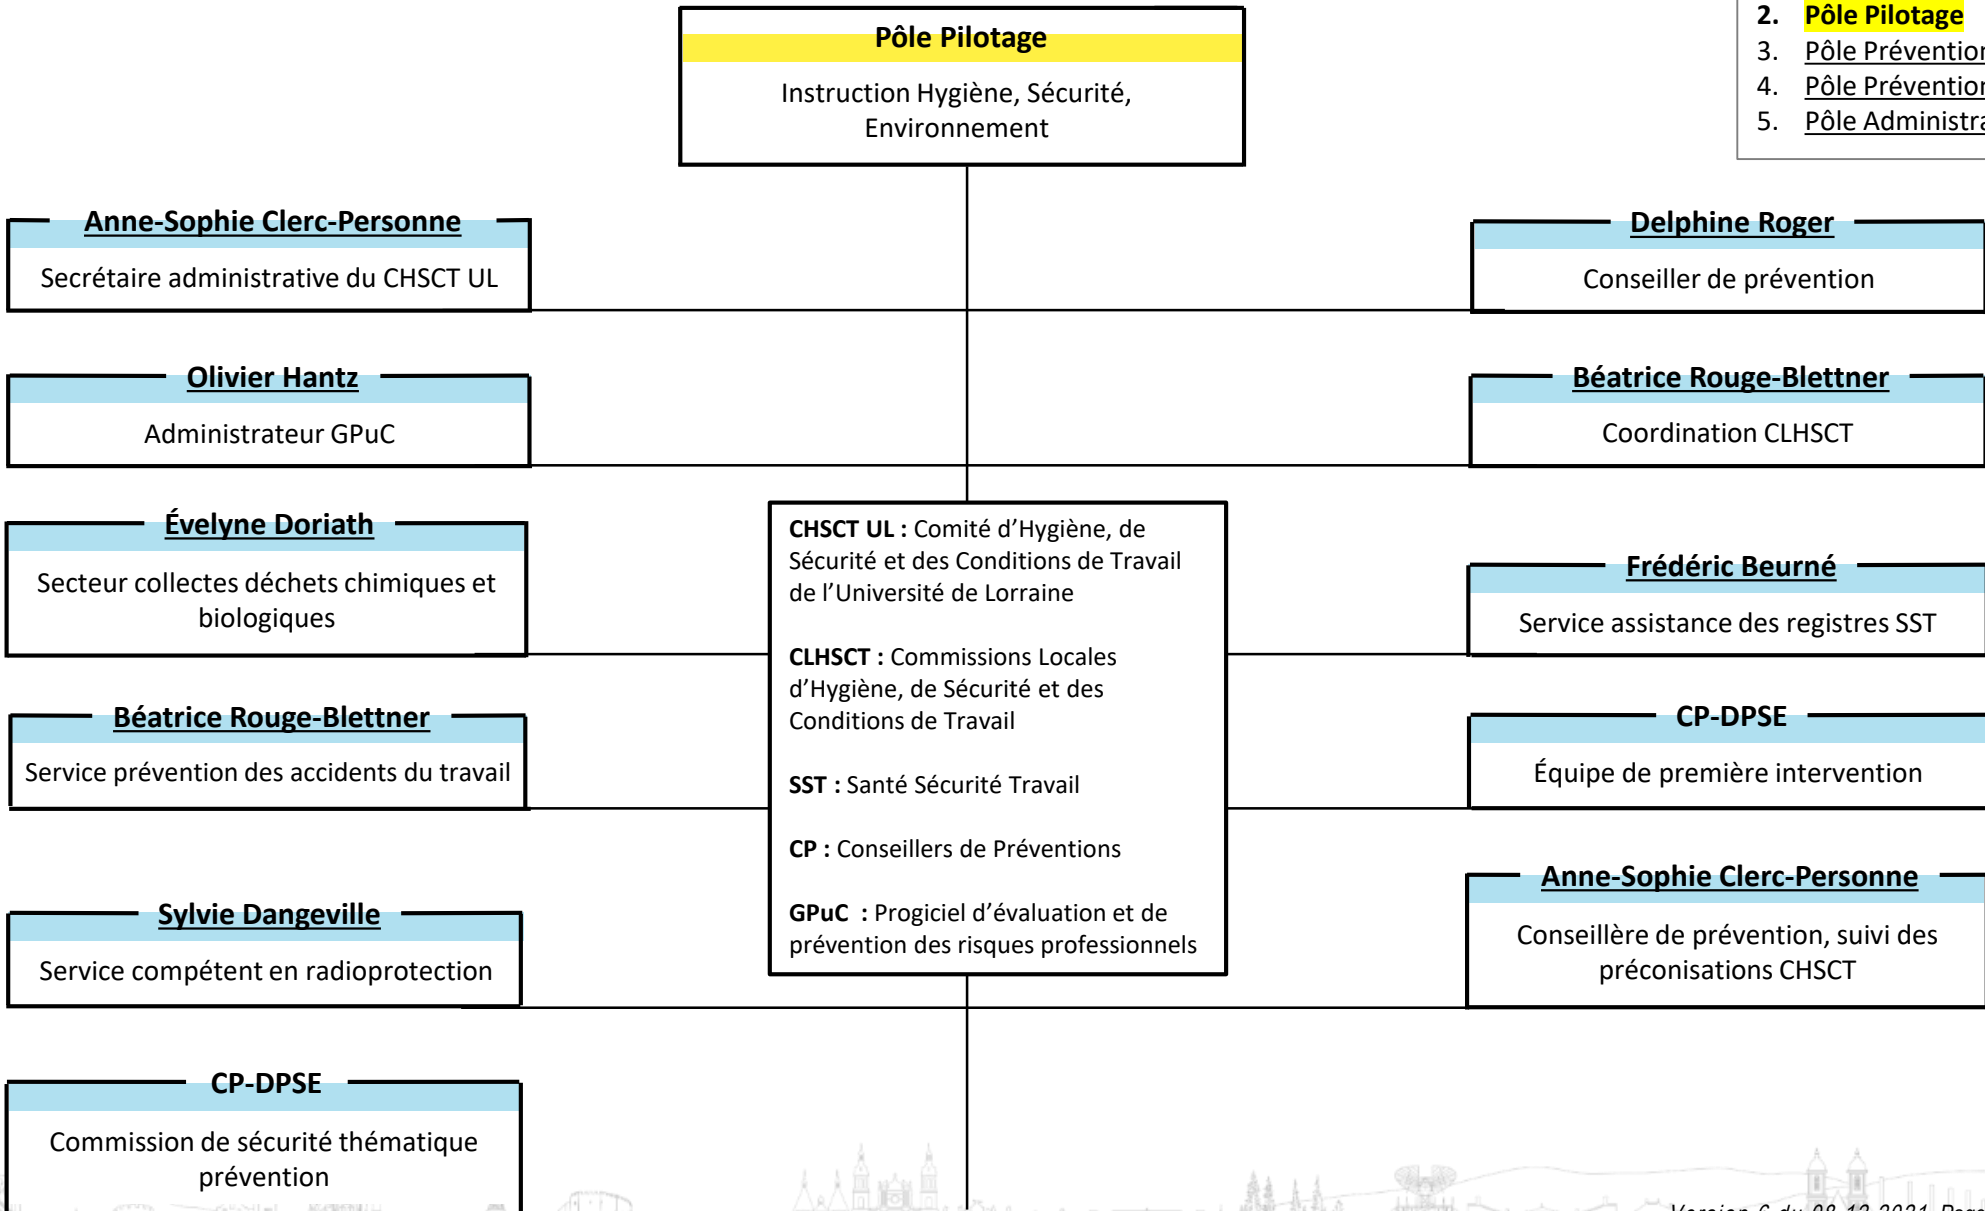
2. Pôle Pilotage
3. Pôle Préventio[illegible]
4. Pôle Préventio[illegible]
5. Pôle Administr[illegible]

Pôle Pilotage

Instruction Hygiène, Sécurité, Environnement

Anne-Sophie Clerc-Personne

Secrétaire administrative du CHSCT UL

Olivier Hantz

Administrateur GPuC

Évelyne Doriath

Secteur collectes déchets chimiques et biologiques

Béatrice Rouge-Blettner

Service prévention des accidents du travail

Sylvie Dangeville

Service compétent en radioprotection

CP-DPSE

Commission de sécurité thématique prévention

CHSCT UL : Comité d'Hygiène, de Sécurité et des Conditions de Travail de l'Université de Lorraine

CLHSCT : Commissions Locales d'Hygiène, de Sécurité et des Conditions de Travail

SST : Santé Sécurité Travail

CP : Conseillers de Préventions

GPuC : Progiciel d'évaluation et de prévention des risques professionnels

Delphine Roger

Conseiller de prévention

Béatrice Rouge-Blettner

Coordination CLHSCT

Frédéric Beurné

Service assistance des registres SST

CP-DPSE

Équipe de première intervention

Anne-Sophie Clerc-Personne

Conseillère de prévention, suivi des préconisations CHSCT

Version 6 du 08.12.2021 Page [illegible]